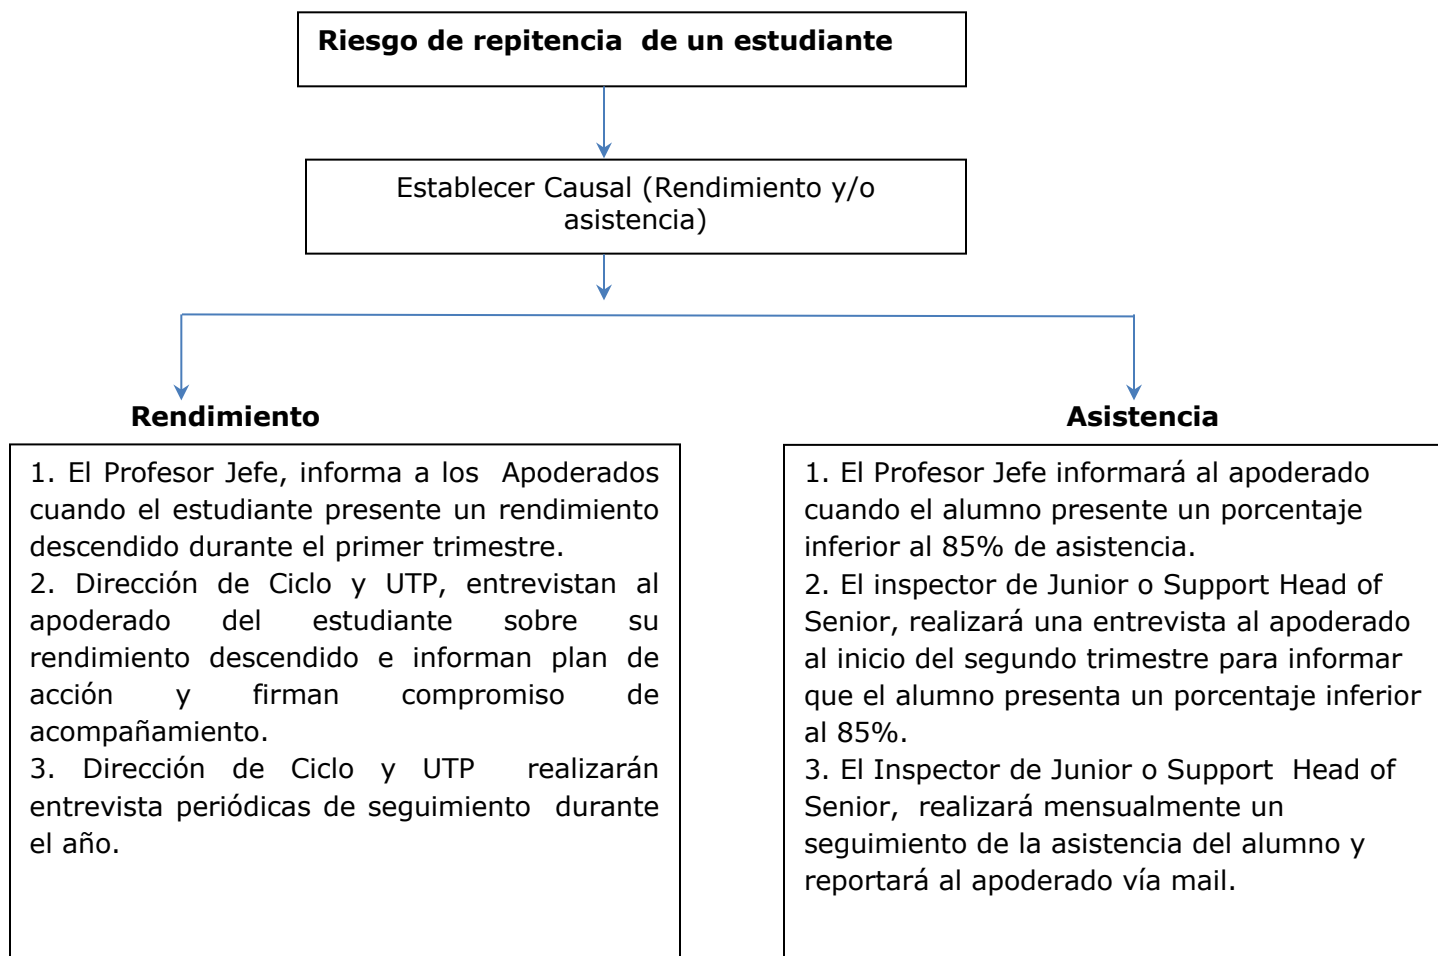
Riesgo de repitencia de un estudiante

Establecer Causal (Rendimiento y/o asistencia)

Rendimiento

1. El Profesor Jefe, informa a los Apoderados cuando el estudiante presente un rendimiento descendido durante el primer trimestre.
2. Dirección de Ciclo y UTP, entrevistan al apoderado del estudiante sobre su rendimiento descendido e informan plan de acción y firman compromiso de acompañamiento.
3. Dirección de Ciclo y UTP realizarán entrevista periódicas de seguimiento durante el año.

Asistencia

1. El Profesor Jefe informará al apoderado cuando el alumno presente un porcentaje inferior al 85% de asistencia.
2. El inspector de Junior o Support Head of Senior, realizará una entrevista al apoderado al inicio del segundo trimestre para informar que el alumno presenta un porcentaje inferior al 85%.
3. El Inspector de Junior o Support Head of Senior, realizará mensualmente un seguimiento de la asistencia del alumno y reportará al apoderado vía mail.